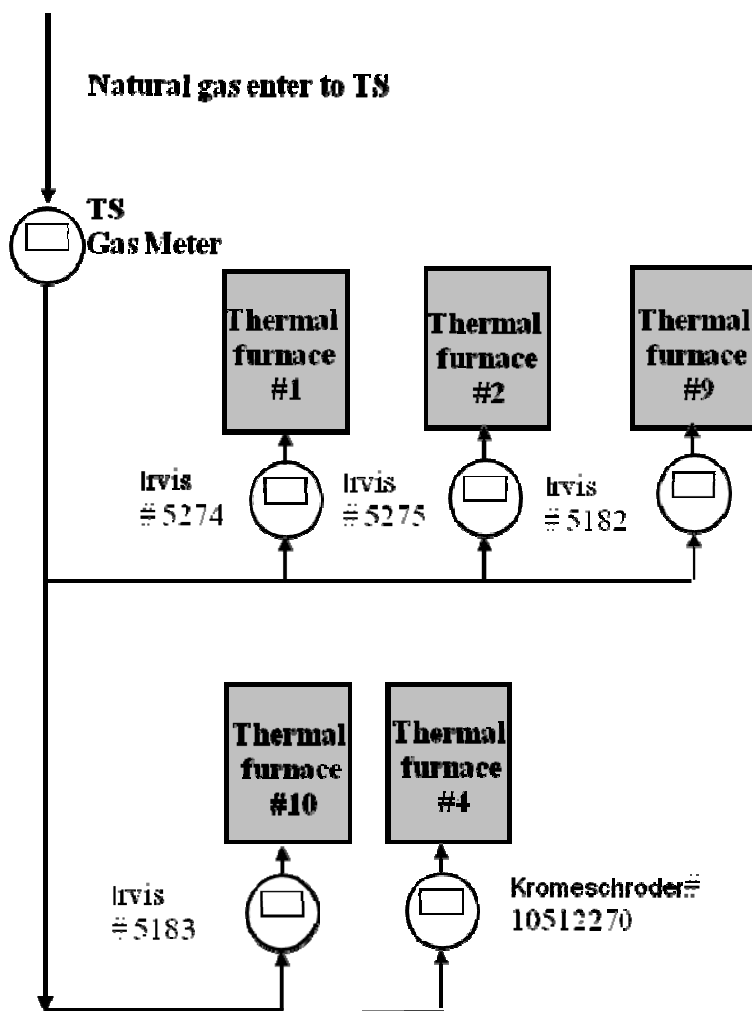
Natural gas enter to TS

TS Gas Meter

Thermal furnace #1

Thermal furnace #2

Thermal furnace #9

Irvis # 5274

Irvis # 5275

Irvis # 5182

Thermal furnace #10

Thermal furnace #4

Irvis # 5183

Kromeschroder # 10512270